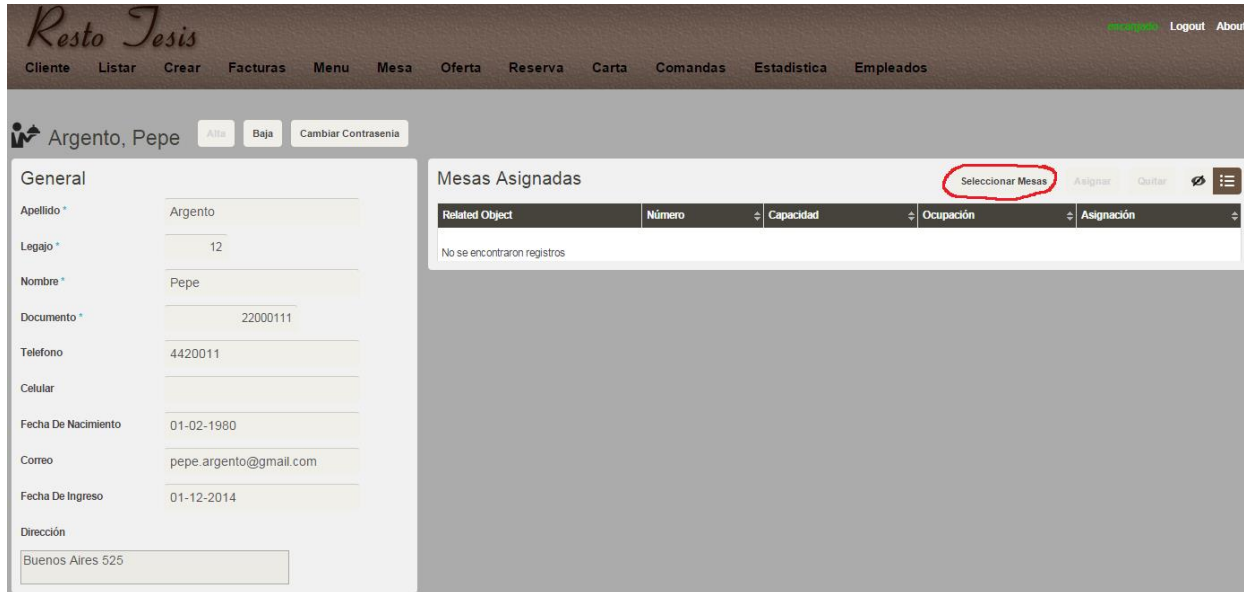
Resto Tesis

encargado Logout About

Cliente Listar Crear Facturas Menu Mesa Oferta Reserva Carta Comandas Estadistica Empleados

Argento, Pepe Alta Baja Cambiar Contrasenia

General

Apellido * Argento

Legajo * 12

Nombre * Pepe

Documento * 22000111

Telefono 4420011

Celular

Fecha De Nacimiento 01-02-1980

Correo pepe.argento@gmail.com

Fecha De Ingreso 01-12-2014

Dirección

Buenos Aires 525

Mesas Asignadas

Seleccionar Mesas Asignar Quitar

| Related Object | Número | Capacidad | Ocupación | Asignación |
|---|---|---|---|---|
| No se encontraron registros | | | | |